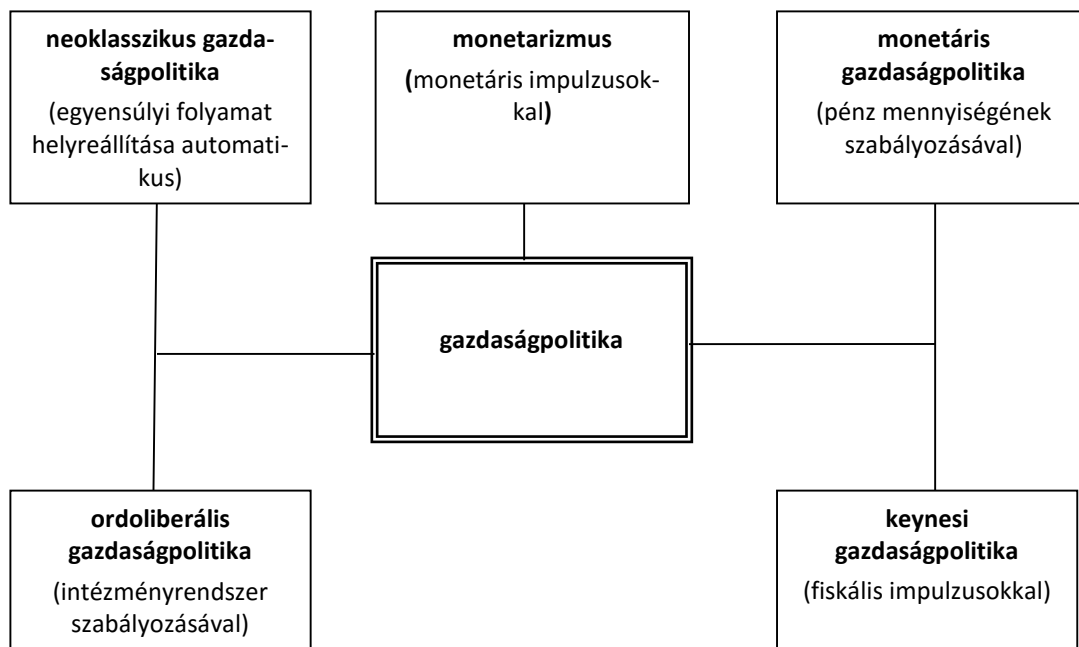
**neoklasszikus gazdaságpolitika**
(egyensúlyi folyamat helyreállítása automatikus)

**monetarizmus**
**(**monetáris impulzusokkal**)**

**monetáris gazdaságpolitika**
(pénz mennyiségének szabályozásával)

**gazdaságpolitika**

**ordoliberális gazdaságpolitika**
(intézményrendszer szabályozásával)

**keynesi gazdaságpolitika**
(fiskális impulzusokkal)